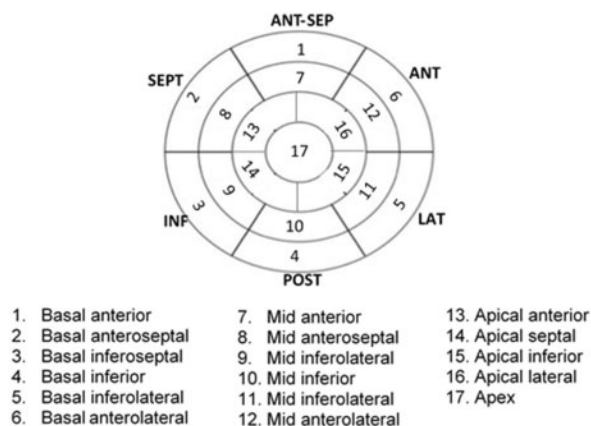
ANT-SEP
ANT
LAT
POST
INF
SEPT

1
2
3
4
5
6
7
8
9
10
11
12
13
14
15
16
17

1. Basal anterior
2. Basal anteroseptal
3. Basal inferoseptal
4. Basal inferior
5. Basal inferolateral
6. Basal anterolateral

7. Mid anterior
8. Mid anteroseptal
9. Mid inferolateral
10. Mid inferior
11. Mid inferolateral
12. Mid anterolateral

13. Apical anterior
14. Apical septal
15. Apical inferior
16. Apical lateral
17. Apex